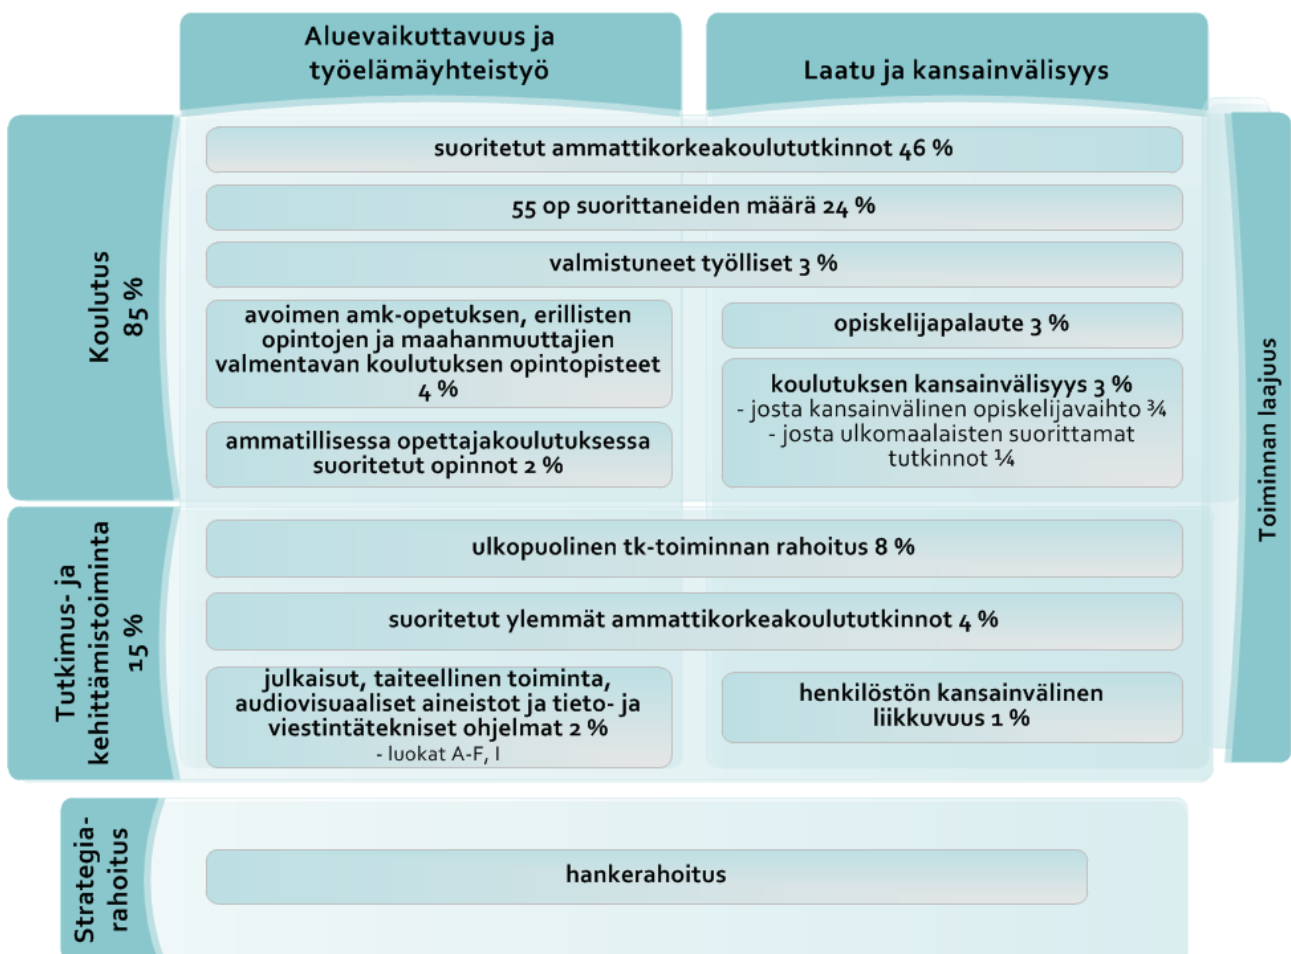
Aluevaikuttavuus ja työelämäyhteistyö

Laatu ja kansainvälisyys

Koulutus 85 %

suoritetut ammattikorkeakoulututkinnot 46 %

55 op suorittaneiden määrä 24 %

valmistuneet työlliset 3 %

avoimen amk-opetuksen, erillisten opintojen ja maahanmuuttajien valmentavan koulutuksen opintopisteet 4 %

opiskelijapalaute 3 %

ammatillisessa opettajakoulutuksessa suoritetut opinnot 2 %

koulutuksen kansainvälisyys 3 %
- josta kansainvälinen opiskelijavaihto ¾
- josta ulkomaalaisten suorittamat tutkinnot ¼

Toiminnan laajuus

Tutkimus- ja kehittämistoiminta 15 %

ulkopuolinen tk-toiminnan rahoitus 8 %

suoritetut ylemmät ammattikorkeakoulututkinnot 4 %

julkaisut, taiteellinen toiminta, audiovisuaaliset aineistot ja tieto- ja viestintätekniset ohjelmat 2 %
- luokat A-F, I

henkilöstön kansainvälinen liikkuvuus 1 %

Strategiarahoitus

hankerahoitus